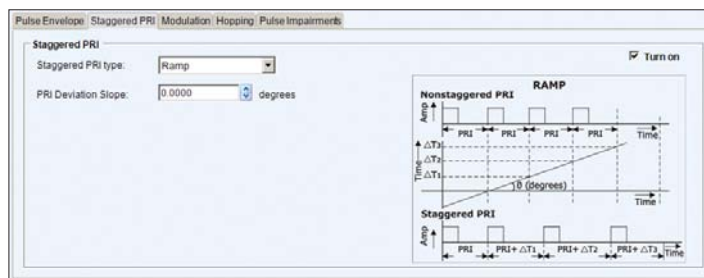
Pulse Envelope | Staggered PRI | Modulation | Hopping | Pulse Impairments

Staggered PRI

Staggered PRI type: Ramp

PRI Deviation Slope: 0.0000 degrees

Turn on

RAMP

Nonstaggered PRI

Amp

PRI PRI PRI PRI

Time

Time

$\Delta T_3$

$\Delta T_2$

$\Delta T_1$

$\theta$ (degrees)

Time

Staggered PRI

Amp

PRI PRI+ $\Delta T_1$ PRI+ $\Delta T_2$ PRI+ $\Delta T_3$ Time